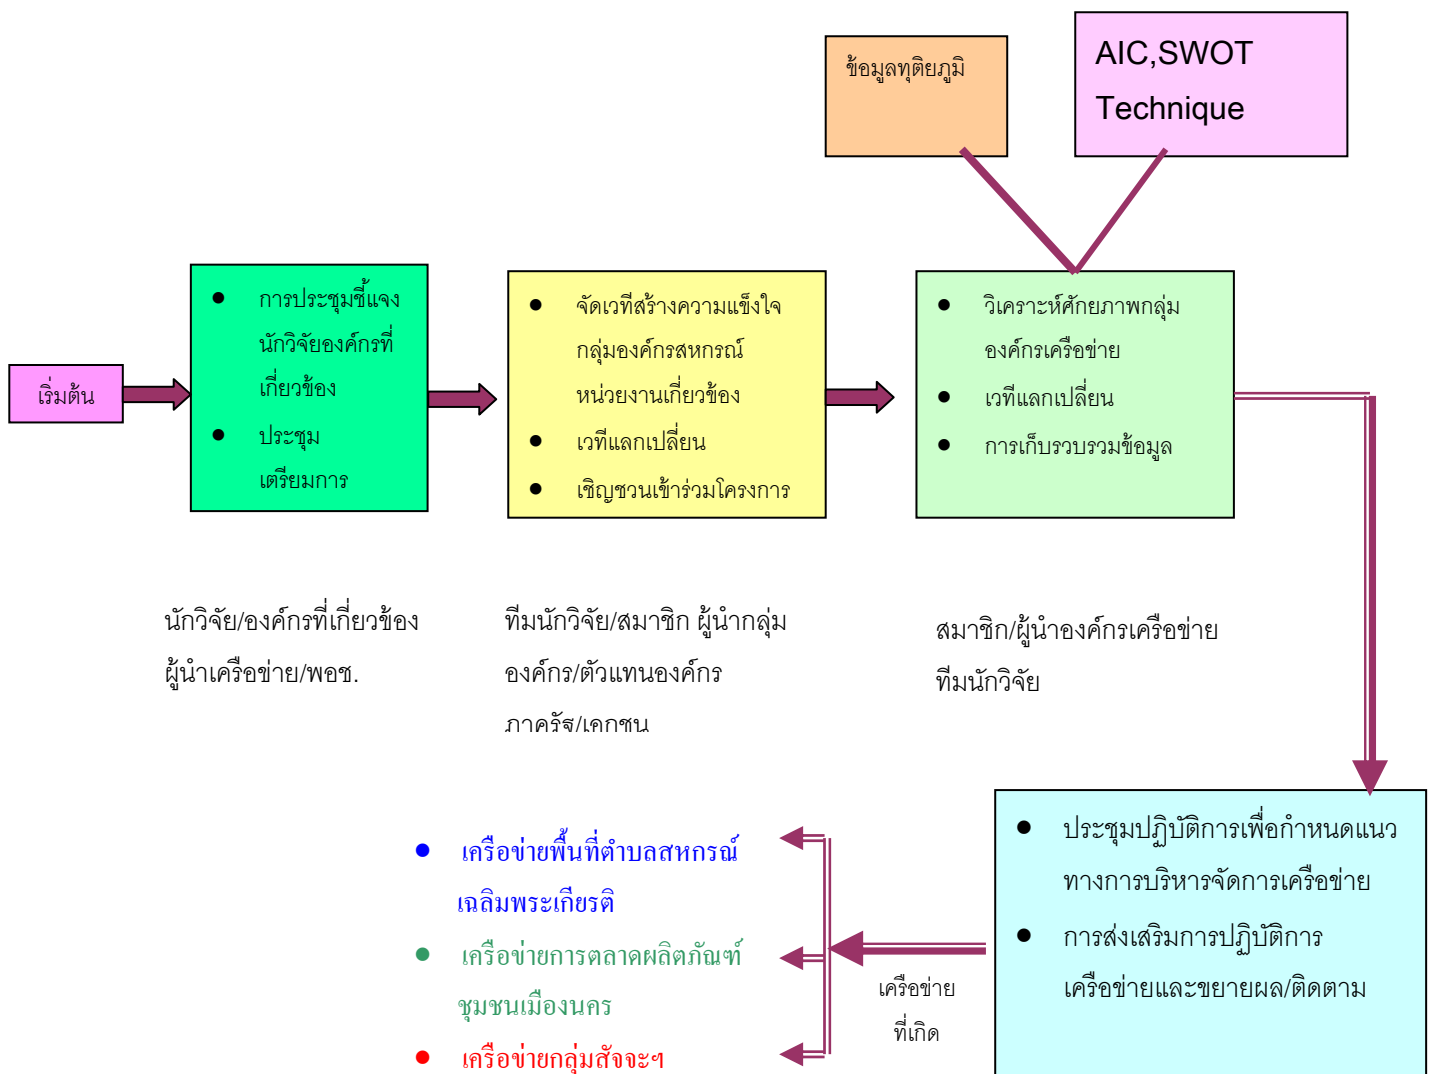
ข้อมูลทุติยภูมิ

AIC,SWOT Technique

เริ่มต้น

- การประชุมชี้แจงนักวิจัยองค์กรที่เกี่ยวข้อง
- ประชุมเตรียมการ

- จัดเวทีสร้างความแข็งใจกลุ่มองค์กรสหกรณ์หน่วยงานเกี่ยวข้อง
- เวทีแลกเปลี่ยน
- เชิญชวนเข้าร่วมโครงการ

- วิเคราะห์ศักยภาพกลุ่มองค์กรเครือข่าย
- เวทีแลกเปลี่ยน
- การเก็บรวบรวมข้อมูล

นักวิจัย/องค์กรที่เกี่ยวข้อง ผู้นำเครือข่าย/พอช.

ทีมนักวิจัย/สมาชิก ผู้นำกลุ่มองค์กร/ตัวแทนองค์กร ภาครัฐ/เอกชน

สมาชิก/ผู้นำองค์กรเครือข่าย ทีมนักวิจัย

- ประชุมปฏิบัติการเพื่อกำหนดแนวทางการบริหารจัดการเครือข่าย
- การส่งเสริมการปฏิบัติการเครือข่ายและขยายผล/ติดตาม

เครือข่ายที่เกิด

- เครือข่ายพื้นที่ตำบลสหกรณ์เฉลิมพระเกียรติ
- เครือข่ายการตลาดผลิตภัณฑ์ชุมชนเมืองนคร
- เครือข่ายกลุ่มสัจจะฯ